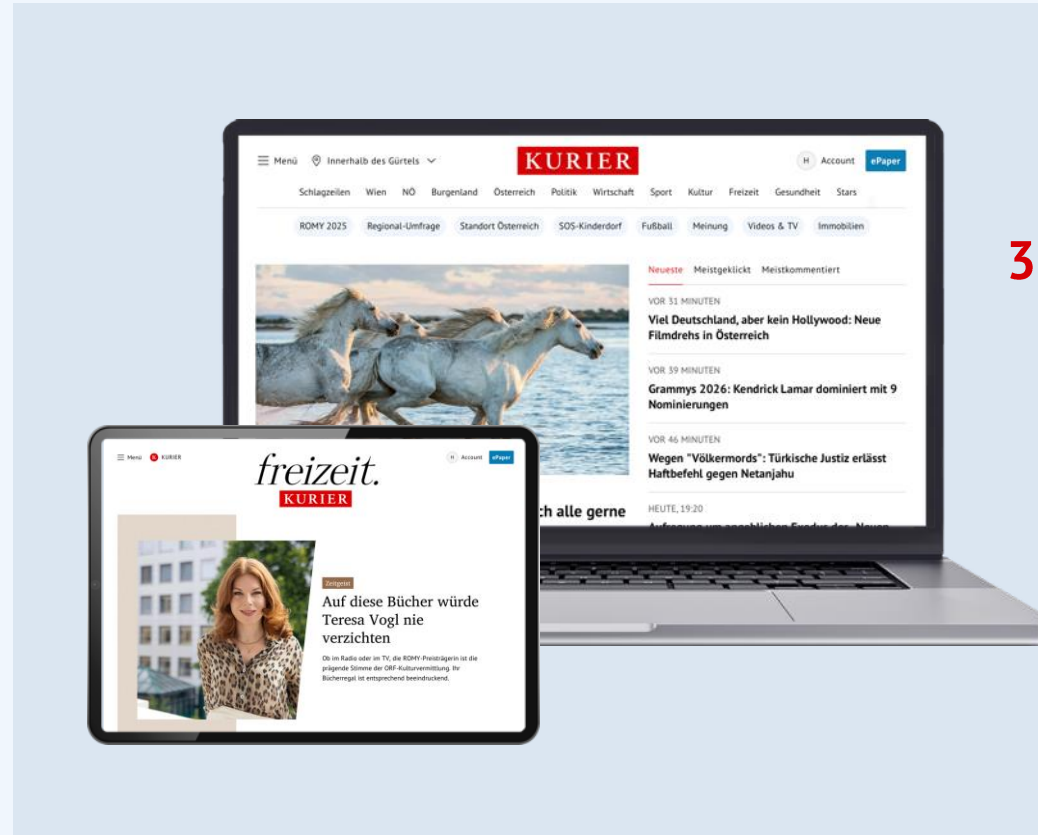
3

Menü Innerhalb des Gürtels KURIER H Account ePaper

Schlagzeilen Wien NÖ Burgenland Österreich Politik Wirtschaft Sport Kultur Freizeit Gesundheit Stars

ROMY 2025 Regional-Umfrage Standort Österreich SOS-Kinderdorf Fußball Meinung Videos & TV Immobilien

Neueste Meistgeklickt Meistkommentiert

VOR 31 MINUTEN
Viel Deutschland, aber kein Hollywood: Neue Filmdrehs in Österreich

VOR 39 MINUTEN
Grammys 2026: Kendrick Lamar dominiert mit 9 Nominierungen

VOR 46 MINUTEN
Wegen "Völkermords": Türkische Justiz erlässt Haftbefehl gegen Netanjahu

HEUTE, 19:20
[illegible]

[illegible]ch alle gerne

Menü KURIER H Account ePaper

freizeit.
KURIER

Zeitgeist
Auf diese Bücher würde Teresa Vogl nie verzichten

Ob im Radio oder im TV, die ROMY-Preisträgerin ist die prägende Stimme der ORF-Kulturvermittlung. Ihr Bücherregal ist entsprechend beeindruckend.